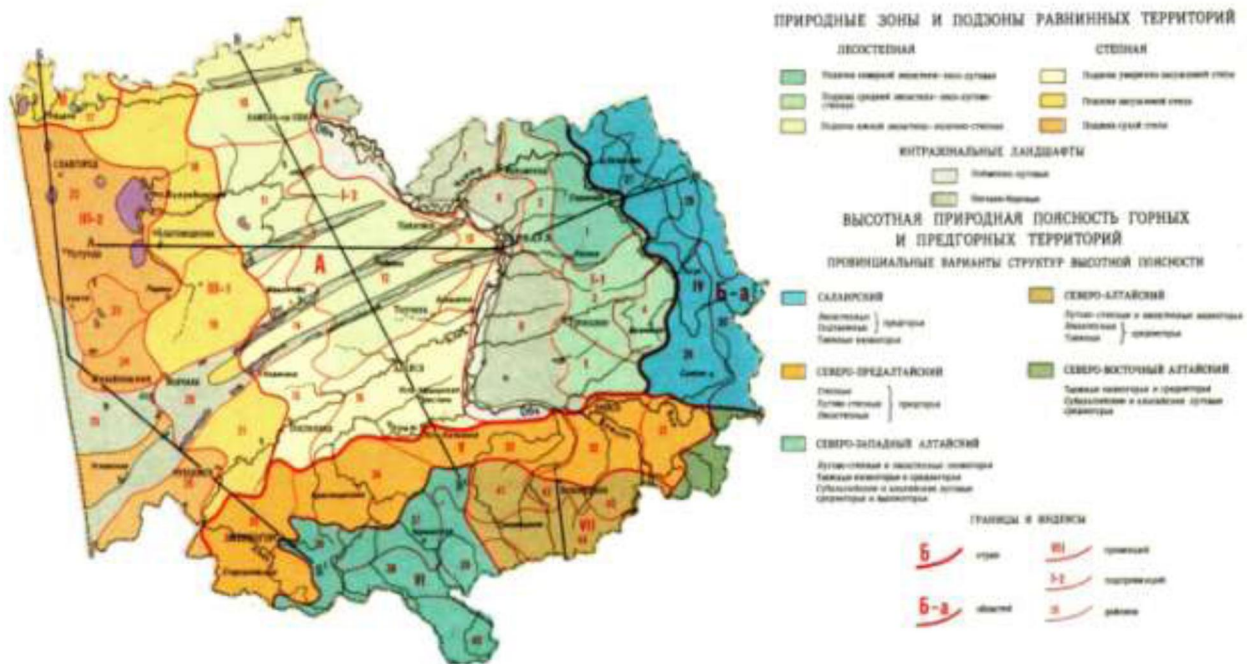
ПРИРОДНЫЕ ЗОНЫ И ПОДЗОНЫ РАВНИННЫХ ТЕРРИТОРИЙ

ЛЕСОСТЕПНАЯ

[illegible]

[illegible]

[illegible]

СТЕПНАЯ

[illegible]

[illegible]

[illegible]

ИНТРАЗОНАЛЬНЫЕ ЛАНДШАФТЫ

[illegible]

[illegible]

ВЫСОТНАЯ ПРИРОДНАЯ ПОЯСНОСТЬ ГОРНЫХ И ПРЕДГОРНЫХ ТЕРРИТОРИЙ

ПРОВИНЦИАЛЬНЫЕ ВАРИАНТЫ СТРУКТУР ВЫСОТНОЙ ПОЯСНОСТИ

САЛАИРСКИЙ

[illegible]

СЕВЕРО-АЛТАЙСКИЙ

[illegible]

СЕВЕРО-ПРЕДАЛТАЙСКИЙ

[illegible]

СЕВЕРО-ВОСТОЧНЫЙ АЛТАЙСКИЙ

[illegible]

СЕВЕРО-ЗАПАДНЫЙ АЛТАЙСКИЙ

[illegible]

ГРАНИЦЫ И ИНДЕКСЫ

Б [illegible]

Б-а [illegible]

VIII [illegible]

I-2 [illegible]

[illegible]

А

Б-а

I-2

III-1

III-2

VII

19

20

Обь

Барнаул

Славгород

Бийск

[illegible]